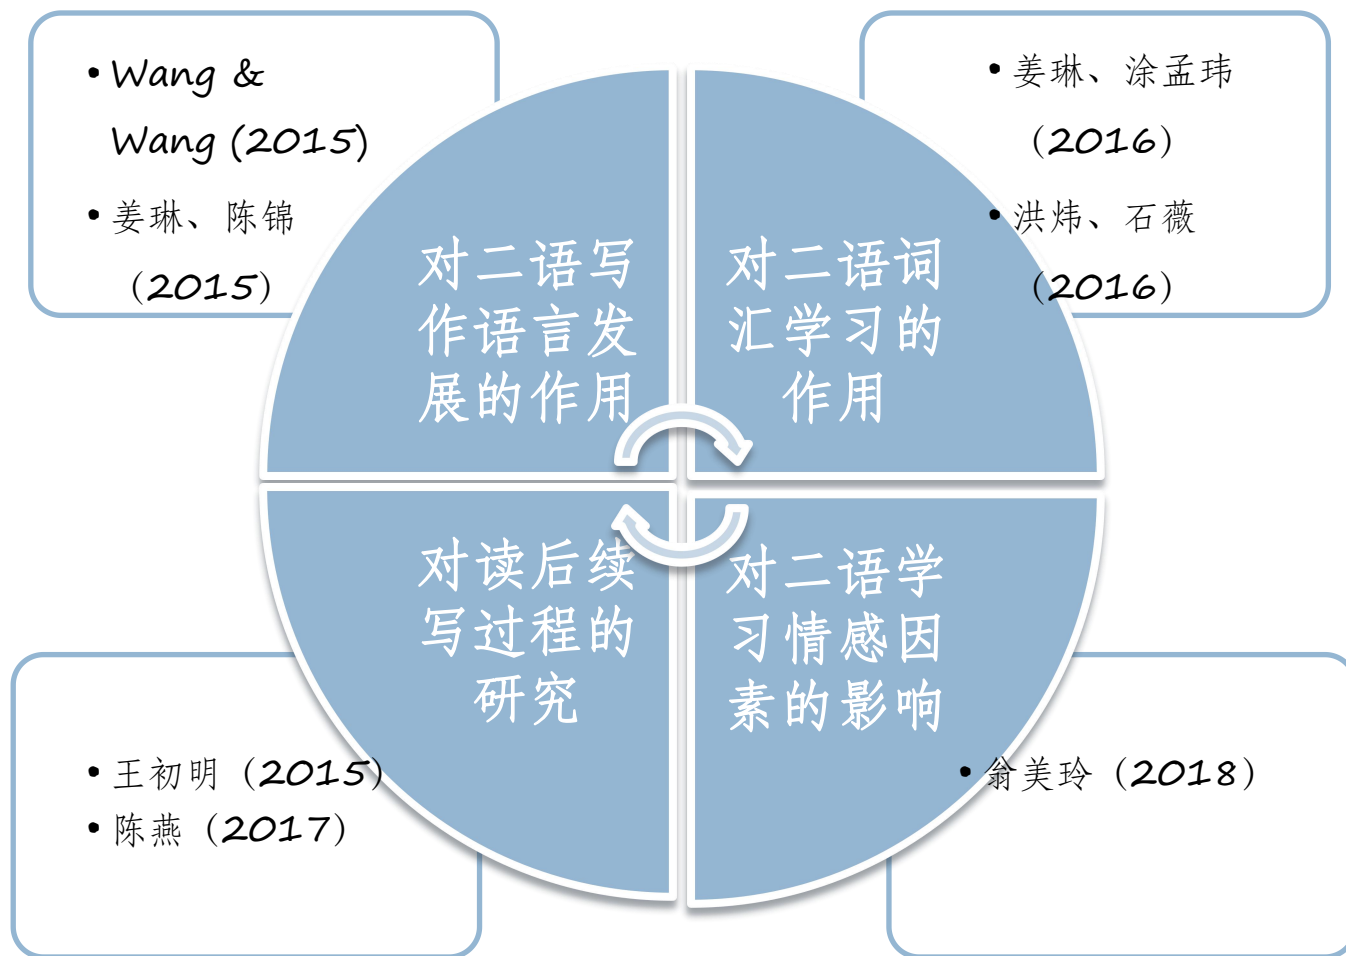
• Wang & Wang (2015)
• 姜琳、陈锦（2015）

• 姜琳、涂孟玮（2016）
• 洪炜、石薇（2016）

对二语写作语言发展的作用

对二语词汇学习的作用

对读后续写过程的研究

对二语学习情感因素的影响

• 王初明（2015）
• 陈燕（2017）

• 翁美玲（2018）